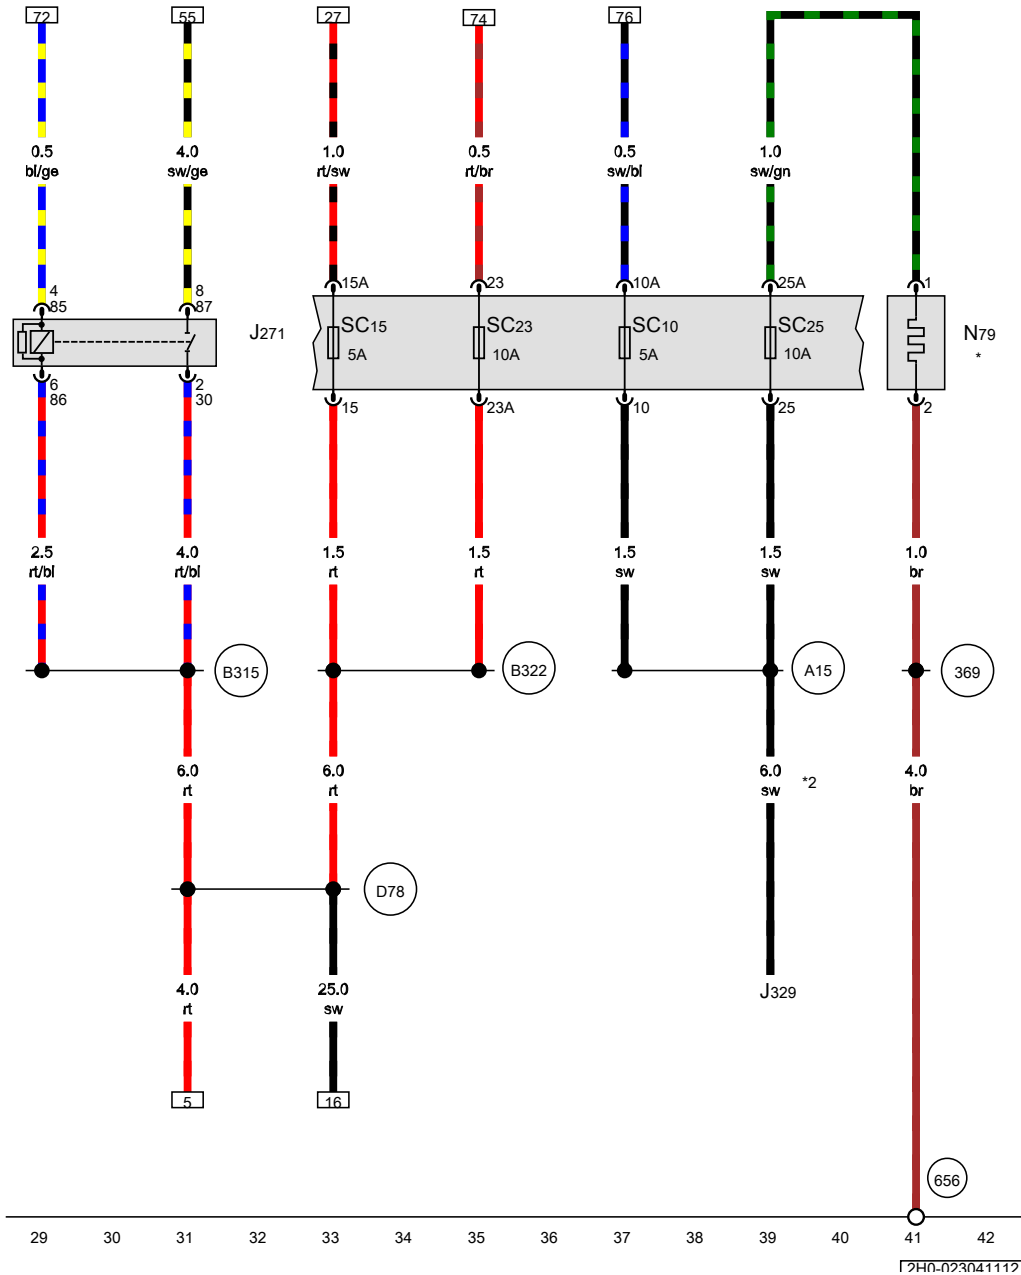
72
55
27
74
76

0.5
bl/ge
4.0
sw/ge
1.0
rt/sw
0.5
rt/br
0.5
sw/bl
1.0
sw/gn

4
85
8
87
J271
15A
23
10A
25A
1
SC15
5A
SC23
10A
SC10
5A
SC25
10A
N79
*
6
86
2
30
15
23A
10
25
2

2.5
rt/bl
4.0
rt/bl
1.5
rt
1.5
rt
1.5
sw
1.5
sw
1.0
br

B315
B322
A15
369

6.0
rt
6.0
rt
6.0
sw
*2
4.0
br

D78

4.0
rt
25.0
sw
J329

5
16

656

29 30 31 32 33 34 35 36 37 38 39 40 41 42

2H0-023041112